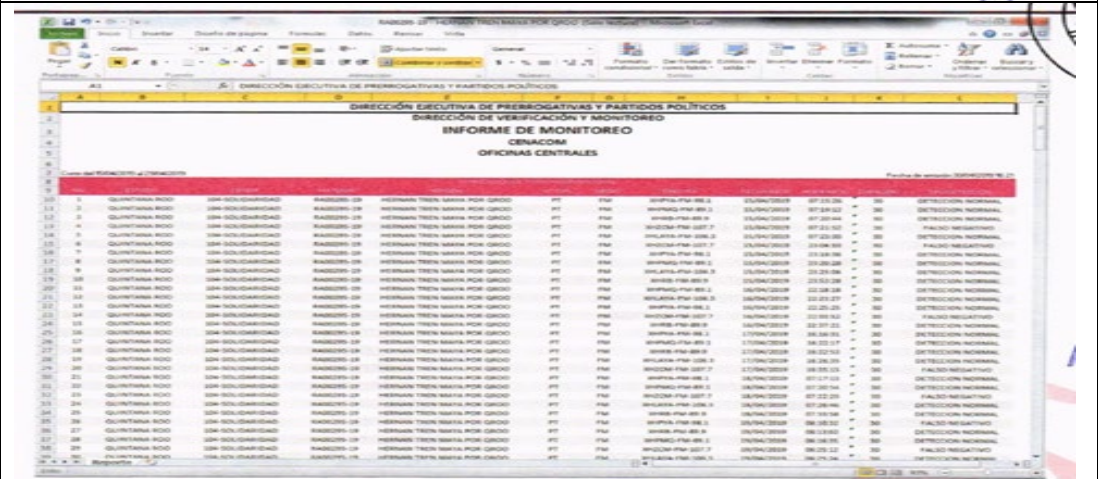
DIRECCIÓN EJECUTIVA DE PRERROGATIVAS Y PARTIDOS POLÍTICOS
DIRECCIÓN DE VERIFICACIÓN Y MONITOREO
INFORME DE MONITOREO
CENACOM
OFICINAS CENTRALES

| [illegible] | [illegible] | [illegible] | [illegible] | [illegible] | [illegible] | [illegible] | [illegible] | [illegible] | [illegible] | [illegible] | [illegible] |
|---|---|---|---|---|---|---|---|---|---|---|---|
| 1 | QUINTANA ROO | 104-SOLIDARIDAD | RA00295-19 | HERNAN TREN MAYA POR QROO | PT | FM | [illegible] | 15/04/2019 | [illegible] | 30 | DETECCION NORMAL |
| 2 | QUINTANA ROO | 104-SOLIDARIDAD | RA00295-19 | HERNAN TREN MAYA POR QROO | PT | FM | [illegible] | 15/04/2019 | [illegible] | 30 | DETECCION NORMAL |
| 3 | QUINTANA ROO | 104-SOLIDARIDAD | RA00295-19 | HERNAN TREN MAYA POR QROO | PT | FM | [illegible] | 15/04/2019 | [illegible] | 30 | DETECCION NORMAL |
| 4 | QUINTANA ROO | 104-SOLIDARIDAD | RA00295-19 | HERNAN TREN MAYA POR QROO | PT | FM | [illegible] | 15/04/2019 | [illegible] | 30 | FALSO NEGATIVO |
| 5 | QUINTANA ROO | 104-SOLIDARIDAD | RA00295-19 | HERNAN TREN MAYA POR QROO | PT | FM | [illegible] | 15/04/2019 | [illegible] | 30 | DETECCION NORMAL |
| 6 | QUINTANA ROO | 104-SOLIDARIDAD | RA00295-19 | HERNAN TREN MAYA POR QROO | PT | FM | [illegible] | 15/04/2019 | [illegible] | 30 | FALSO NEGATIVO |
| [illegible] | QUINTANA ROO | 104-SOLIDARIDAD | RA00295-19 | HERNAN TREN MAYA POR QROO | PT | FM | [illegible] | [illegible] | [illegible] | 30 | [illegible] |

Reporte